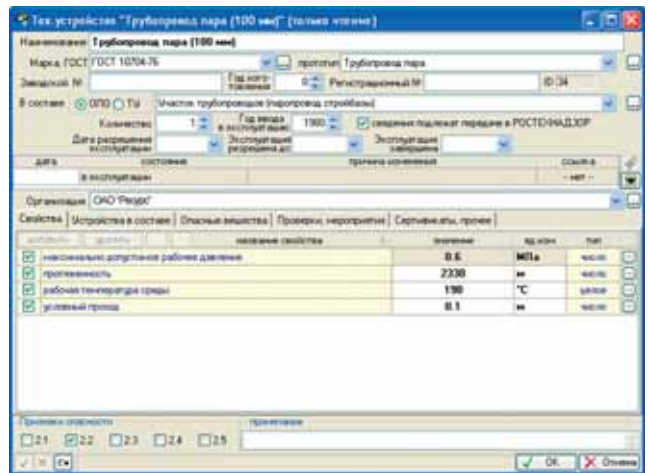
Тех. устройство "Трубопровод пара (100 мм)" (только чтение)

Наименование Трубопровод пара (100 мм)

Марка, ГОСТ ГОСТ 10704-76 прототип Трубопровод пара

Заводской № Год изготовления 0 Регистрационный № ID 34

В составе ОПО ТУ Участок трубопроводов (паропровод стройбазы)

Количество 1 Год ввода в эксплуатацию 1900 сведения подлежат передаче в РОСТЕХНАДЗОР

Дата разрешения эксплуатации Эксплуатация разрешена до Эксплуатация завершена

| дата | состояние | причина изменения | ссылка |
|---|---|---|---|
| | в эксплуатации | | - нет - |

Организация ОАО "Ресурс"

Свойства | Устройства в составе | Опасные вещества | Проверки, мероприятия | Сертификаты, прочее

добавить удалить

| | название свойства | значение | ед.изм | тип |
|---|---|---|---|---|
| ☑ | максимально допустимое рабочее давление | 0.6 | МПа | число |
| ☑ | протяженность | 2330 | м | число |
| ☑ | рабочая температура среды | 190 | °С | целое |
| ☑ | условный проход | 0.1 | м | число |

Признаки опасности примечание

2.1 2.2 2.3 2.4 2.5

OK Отмена